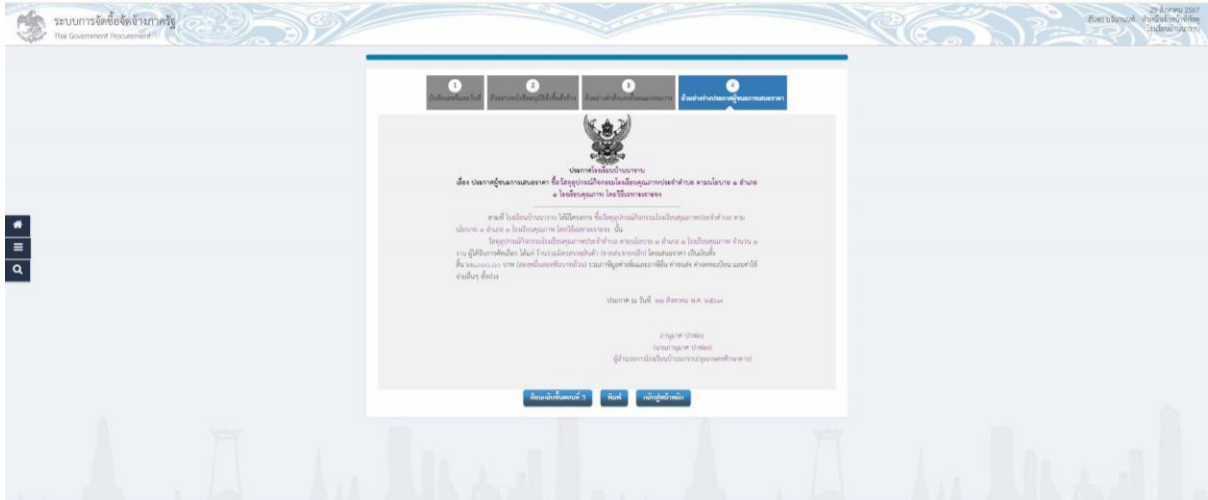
ระบบการจัดซื้อจัดจ้างภาครัฐ
Thai Government Procurement

29 สิงหาคม 2567
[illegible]

1 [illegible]
2 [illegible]
3 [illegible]
4 ตัวอย่างประกาศผู้ชนะการเสนอราคา

ประกาศโรงเรียนบ้าน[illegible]
เรื่อง ประกาศผู้ชนะการเสนอราคา ซื้อวัสดุอุปกรณ์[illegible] ตามนโยบาย ๑ อำเภอ ๑ โรงเรียนคุณภาพ โดยวิธีเฉพาะเจาะจง

ตามที่ โรงเรียน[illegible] ได้มีโครงการ ซื้อวัสดุอุปกรณ์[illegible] ตามนโยบาย ๑ อำเภอ ๑ โรงเรียนคุณภาพ โดยวิธีเฉพาะเจาะจง นั้น

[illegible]

ประกาศ ณ วันที่ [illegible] สิงหาคม พ.ศ. ๒๕๖๗

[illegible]
([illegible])
ผู้อำนวยการโรงเรียน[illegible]

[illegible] พิมพ์ กลับสู่หน้าหลัก